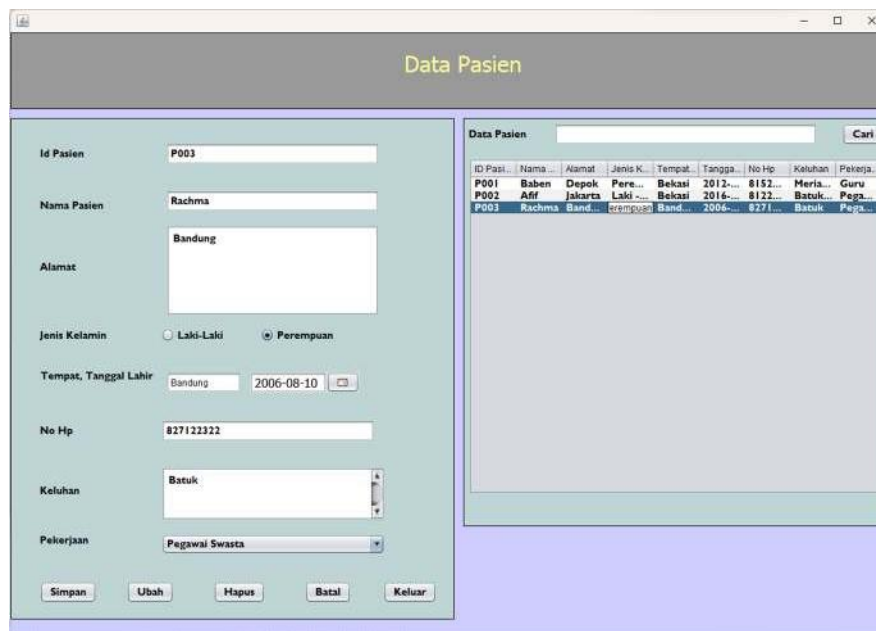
Data Pasien

Id Pasien P003

Nama Pasien Rachma

Alamat Bandung

Jenis Kelamin Laki-Laki Perempuan

Tempat, Tanggal Lahir Bandung 2006-08-10

No Hp 827122322

Keluhan Batuk

Pekerjaan Pegawai Swasta

Simpan Ubah Hapus Batal Keluar

Data Pasien Cari

| ID Pasi... | Nama ... | Alamat | Jenis K... | Tempat... | Tangga... | No Hp | Keluhan | Pekerja... |
|---|---|---|---|---|---|---|---|---|
| P001 | Baben | Depok | Pere... | Bekasi | 2012-... | 8152... | Meria... | Guru |
| P002 | Afif | Jakarta | Laki -... | Bekasi | 2016-... | 8122... | Batuk... | Pega... |
| P003 | Rachma | Band... | erempuan | Band... | 2006-... | 8271... | Batuk | Pega... |